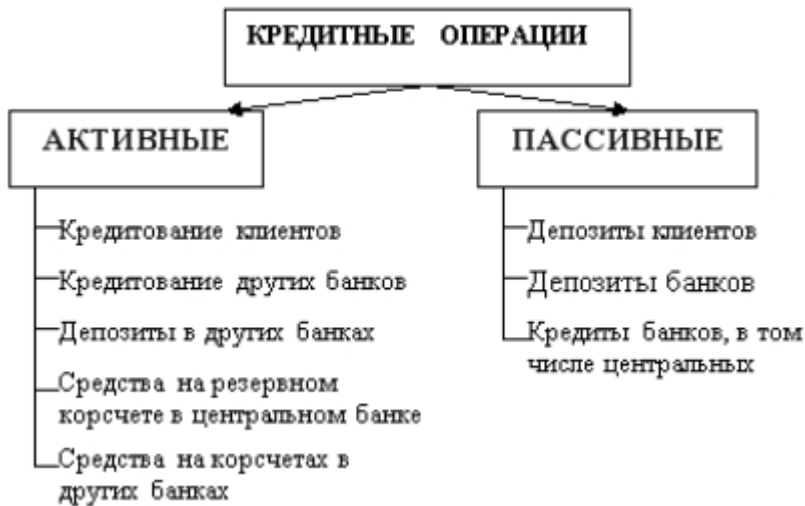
КРЕДИТНЫЕ ОПЕРАЦИИ

АКТИВНЫЕ

Кредитование клиентов

Кредитование других банков

Депозиты в других банках

Средства на резервном корсчете в центральном банке

Средства на корсчетах в других банках

ПАССИВНЫЕ

Депозиты клиентов

Депозиты банков

Кредиты банков, в том числе центральных